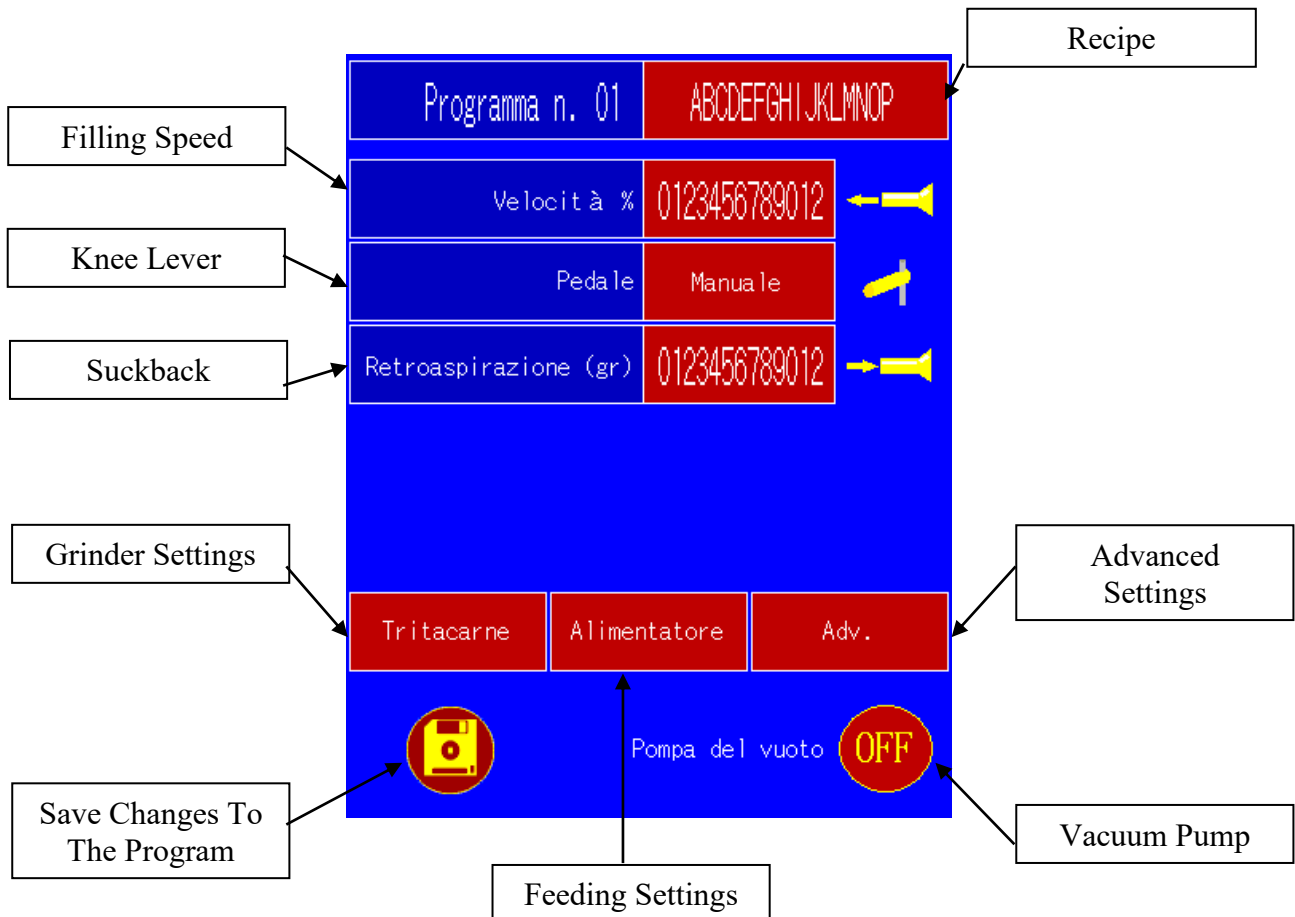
Recipe

Programma n. 01

ABCDEFGHIJKLMNOP

Filling Speed

Velocità %

0123456789012

Knee Lever

Pedale

Manuale

Suckback

Retroaspirazione (gr)

0123456789012

Grinder Settings

Advanced Settings

Tritacarne

Alimentatore

Adv.

Pompa del vuoto

OFF

Save Changes To The Program

Vacuum Pump

Feeding Settings